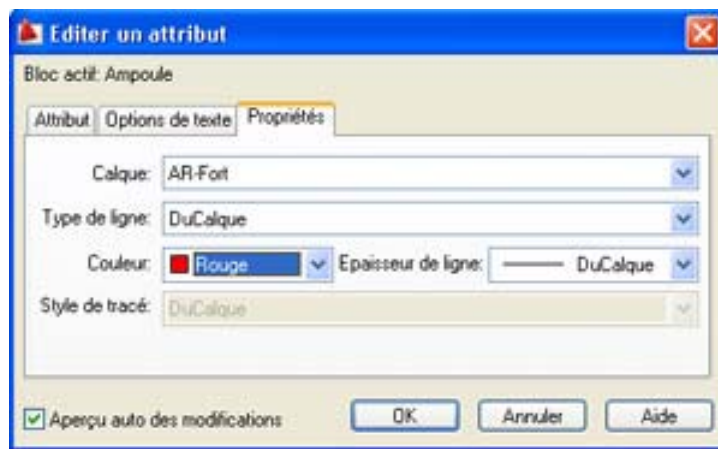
Editer un attribut

Bloc actif: Ampoule

Attribut | Options de texte | Propriétés

Calque: AR-Fort

Type de ligne: DuCalque

Couleur: Rouge

Epaisseur de ligne: DuCalque

Style de tracé: DuCalque

Aperçu auto des modifications

OK

Annuler

Aide